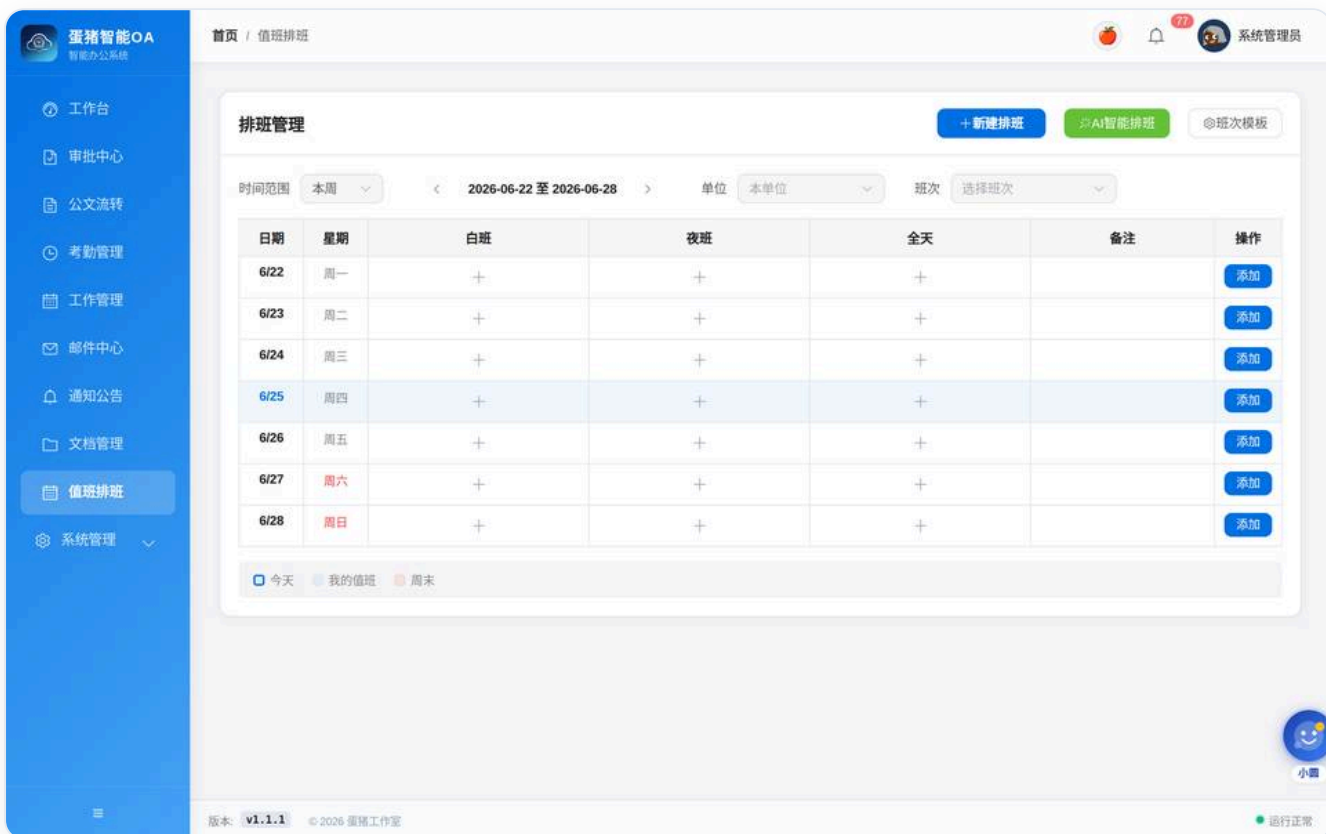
蛋猪智能OA
智能办公系统

工作台
审批中心
公文流转
考勤管理
工作管理
邮件中心
通知公告
文档管理
值班排班
系统管理

首页 / 值班排班

77
系统管理员

排班管理

+新建排班
AI智能排班
班次模板

时间范围 本周 < 2026-06-22 至 2026-06-28 > 单位 本单位 班次 选择班次

| 日期 | 星期 | 白班 | 夜班 | 全天 | 备注 | 操作 |
|---|---|---|---|---|---|---|
| 6/22 | 周一 | + | + | + | | 添加 |
| 6/23 | 周二 | + | + | + | | 添加 |
| 6/24 | 周三 | + | + | + | | 添加 |
| 6/25 | 周四 | + | + | + | | 添加 |
| 6/26 | 周五 | + | + | + | | 添加 |
| 6/27 | 周六 | + | + | + | | 添加 |
| 6/28 | 周日 | + | + | + | | 添加 |

今天 我的值班 周末

小蛋

版本: v1.1.1 © 2026 蛋猪工作室

运行正常